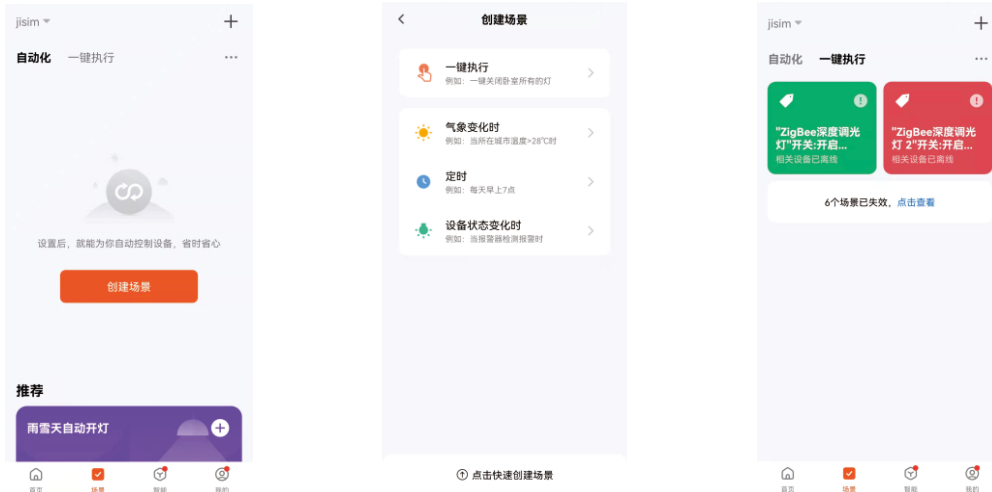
jisim

自动化　一键执行

设置后，就能为你自动控制设备，省时省心

创建场景

推荐

雨雪天自动开灯

首页　场景　智能　我的

创建场景

一键执行
例如：一键关闭卧室所有的灯

气象变化时
例如：当所在城市温度>28℃时

定时
例如：每天早上7点

设备状态变化时
例如：当报警器检测报警时

点击快速创建场景

jisim

自动化　一键执行

"ZigBee深度调光灯"开关:开启...
相关设备已离线

"ZigBee深度调光灯 2"开关:开启...
相关设备已离线

6个场景已失效，点击查看

首页　场景　智能　我的